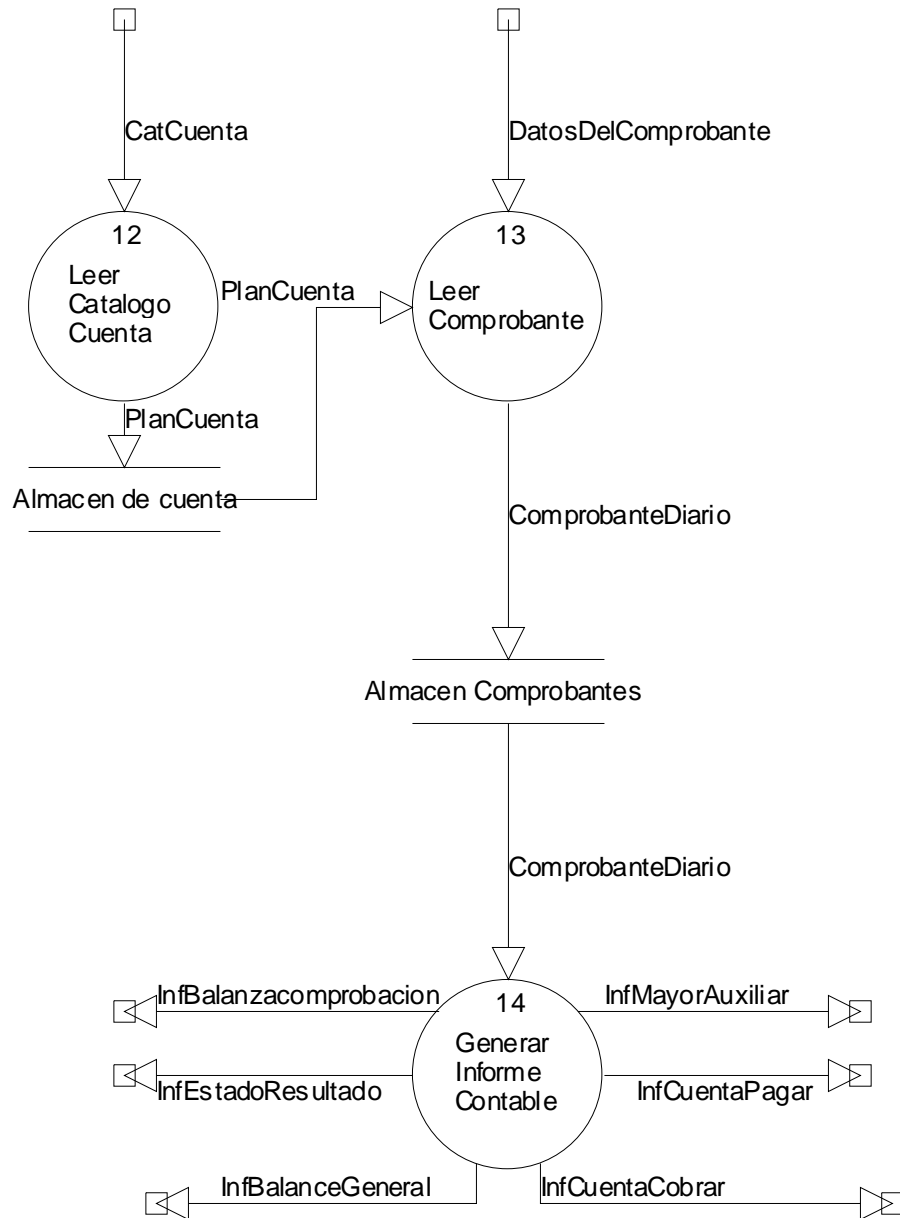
CatCuenta

DatosDelComprobante

12
Leer Catalogo Cuenta

PlanCuenta

13
Leer Comprobante

PlanCuenta

Almacen de cuenta

ComprobanteDiario

Almacen Comprobantes

ComprobanteDiario

InfBalanzacomprobacion

14
Generar Informe Contable

InfMayorAuxiliar

InfEstadoResultado

InfCuentaPagar

InfBalanceGeneral

InfCuentaCobrar